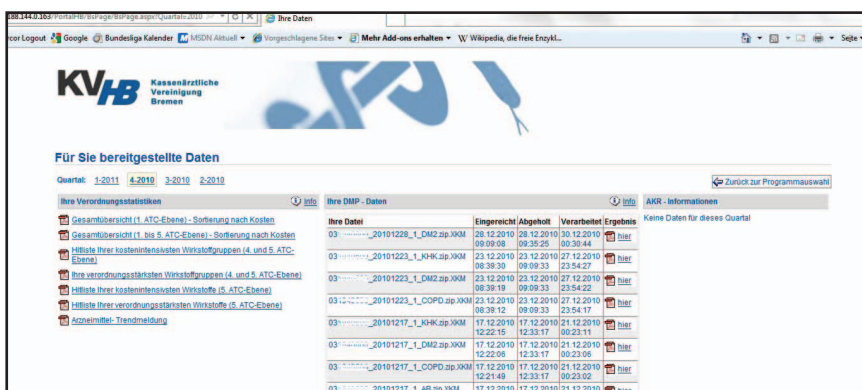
38.144.0.163/PortalHB/BsPage/BsPage.aspx?Quartal=2010 | Ihre Daten

rcor Logout Google Bundesliga Kalender MSDN Aktuell Vorgeschlagene Sites Mehr Add-ons erhalten W Wikipedia, die freie Enzykl... Seite

KV HB Kassenärztliche Vereinigung Bremen

Für Sie bereitgestellte Daten

Quartal: 1-2011 4-2010 3-2010 2-2010

Zurück zur Programmauswahl

Ihre Verordnungsstatistiken Info

Gesamtübersicht (1. ATC-Ebene) - Sortierung nach Kosten
Gesamtübersicht (1. bis 5. ATC-Ebene) - Sortierung nach Kosten
Hitliste Ihrer kostenintensivsten Wirkstoffgruppen (4. und 5. ATC-Ebene)
Ihre verordnungsstärksten Wirkstoffgruppen (4. und 5. ATC-Ebene)
Hitliste Ihrer kostenintensivsten Wirkstoffe (5. ATC-Ebene)
Hitliste Ihrer verordnungsstärksten Wirkstoffe (5. ATC-Ebene)
Arzneimittel- Trendmeldung

Ihre DMP - Daten Info

| Ihre Datei | Eingereicht | Abgeholt | Verarbeitet | Ergebnis |
|---|---|---|---|---|
| 03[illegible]_20101228_1_DM2.zip.XKM | 28.12.2010 09:09:08 | 28.12.2010 09:35:25 | 30.12.2010 00:30:44 | hier |
| 03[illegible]_20101223_1_KHK.zip.XKM | 23.12.2010 08:38:30 | 23.12.2010 09:09:33 | 27.12.2010 23:54:27 | hier |
| 03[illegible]_20101223_1_DM2.zip.XKM | 23.12.2010 08:39:19 | 23.12.2010 09:09:33 | 27.12.2010 23:54:22 | hier |
| 03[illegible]_20101223_1_COPD.zip.XKM | 23.12.2010 08:39:12 | 23.12.2010 09:09:33 | 27.12.2010 23:54:17 | hier |
| 03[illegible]_20101217_1_KHK.zip.XKM | 17.12.2010 12:22:15 | 17.12.2010 12:33:17 | 21.12.2010 00:23:11 | hier |
| 03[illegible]_20101217_1_DM2.zip.XKM | 17.12.2010 12:22:06 | 17.12.2010 12:33:17 | 21.12.2010 00:23:06 | hier |
| 03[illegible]_20101217_1_COPD.zip.XKM | 17.12.2010 12:21:49 | 17.12.2010 12:33:17 | 21.12.2010 00:23:02 | hier |
| 03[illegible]_20101217_1_AB.zip.XKM | 17.12.2010 | 17.12.2010 | 21.12.2010 | hier |

AKR - Informationen

Keine Daten für dieses Quartal